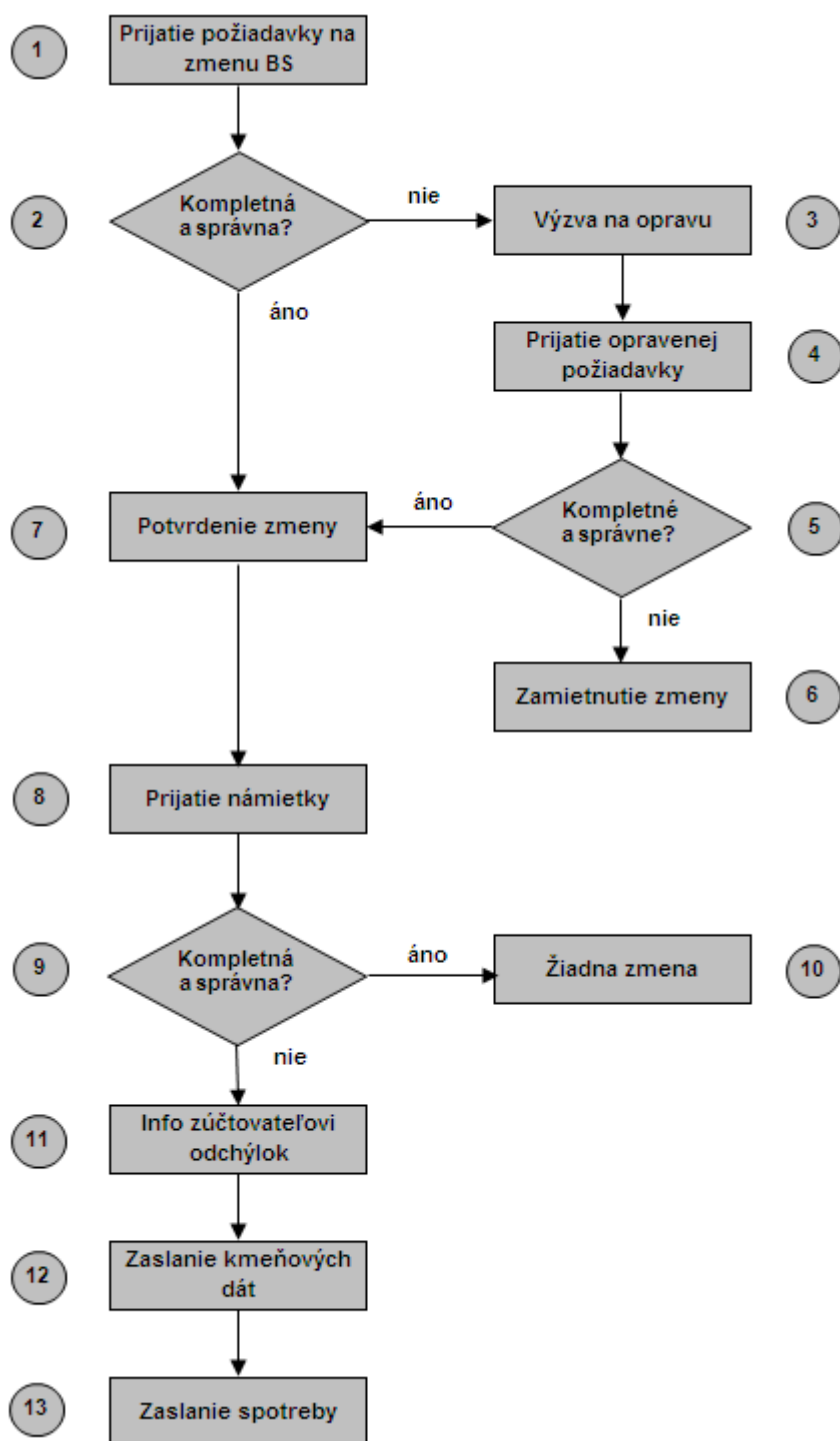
1 Prijatie požiadavky na zmenu BS

2 Kompletná a správna?

nie

3 Výzva na opravu

áno

4 Prijatie opravenej požiadavky

5 Kompletné a správne?

áno

7 Potvrdenie zmeny

nie

6 Zamietnutie zmeny

8 Prijatie námietky

9 Kompletná a správna?

áno

10 Žiadna zmena

nie

11 Info zúčtovateľovi odchýlok

12 Zaslanie kmeňových dát

13 Zaslanie spotreby